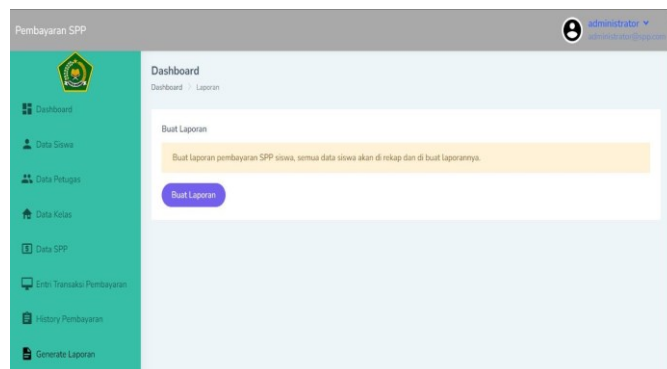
Pembayaran SPP

administrator
administrator@spp.com

Dashboard
Dashboard > Laporan

Dashboard
Data Siswa
Data Petugas
Data Kelas
Data SPP
Entri Transaksi Pembayaran
History Pembayaran
Generate Laporan

Buat Laporan

Buat laporan pembayaran SPP siswa, semua data siswa akan di rekap dan di buat laporannya.

Buat Laporan